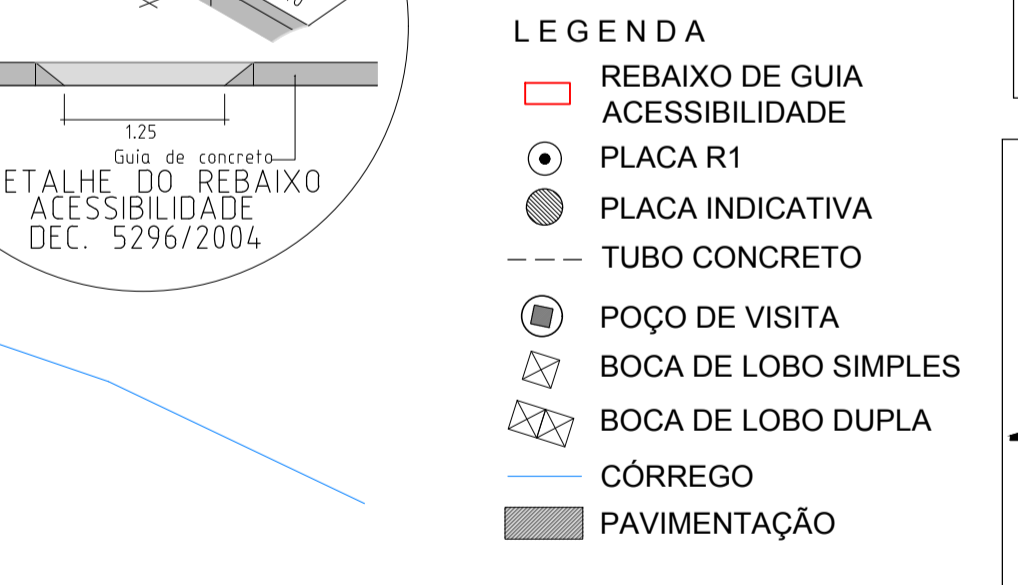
1.25

Guia de concreto

ETALHE DO REBAIXO
ACESSIBILIDADE
DEC. 5296/2004

LEGENDA

REBAIXO DE GUIA
ACESSIBILIDADE

PLACA R1

PLACA INDICATIVA

TUBO CONCRETO

POÇO DE VISITA

BOCA DE LOBO SIMPLES

BOCA DE LOBO DUPLA

CÓRREGO

PAVIMENTAÇÃO